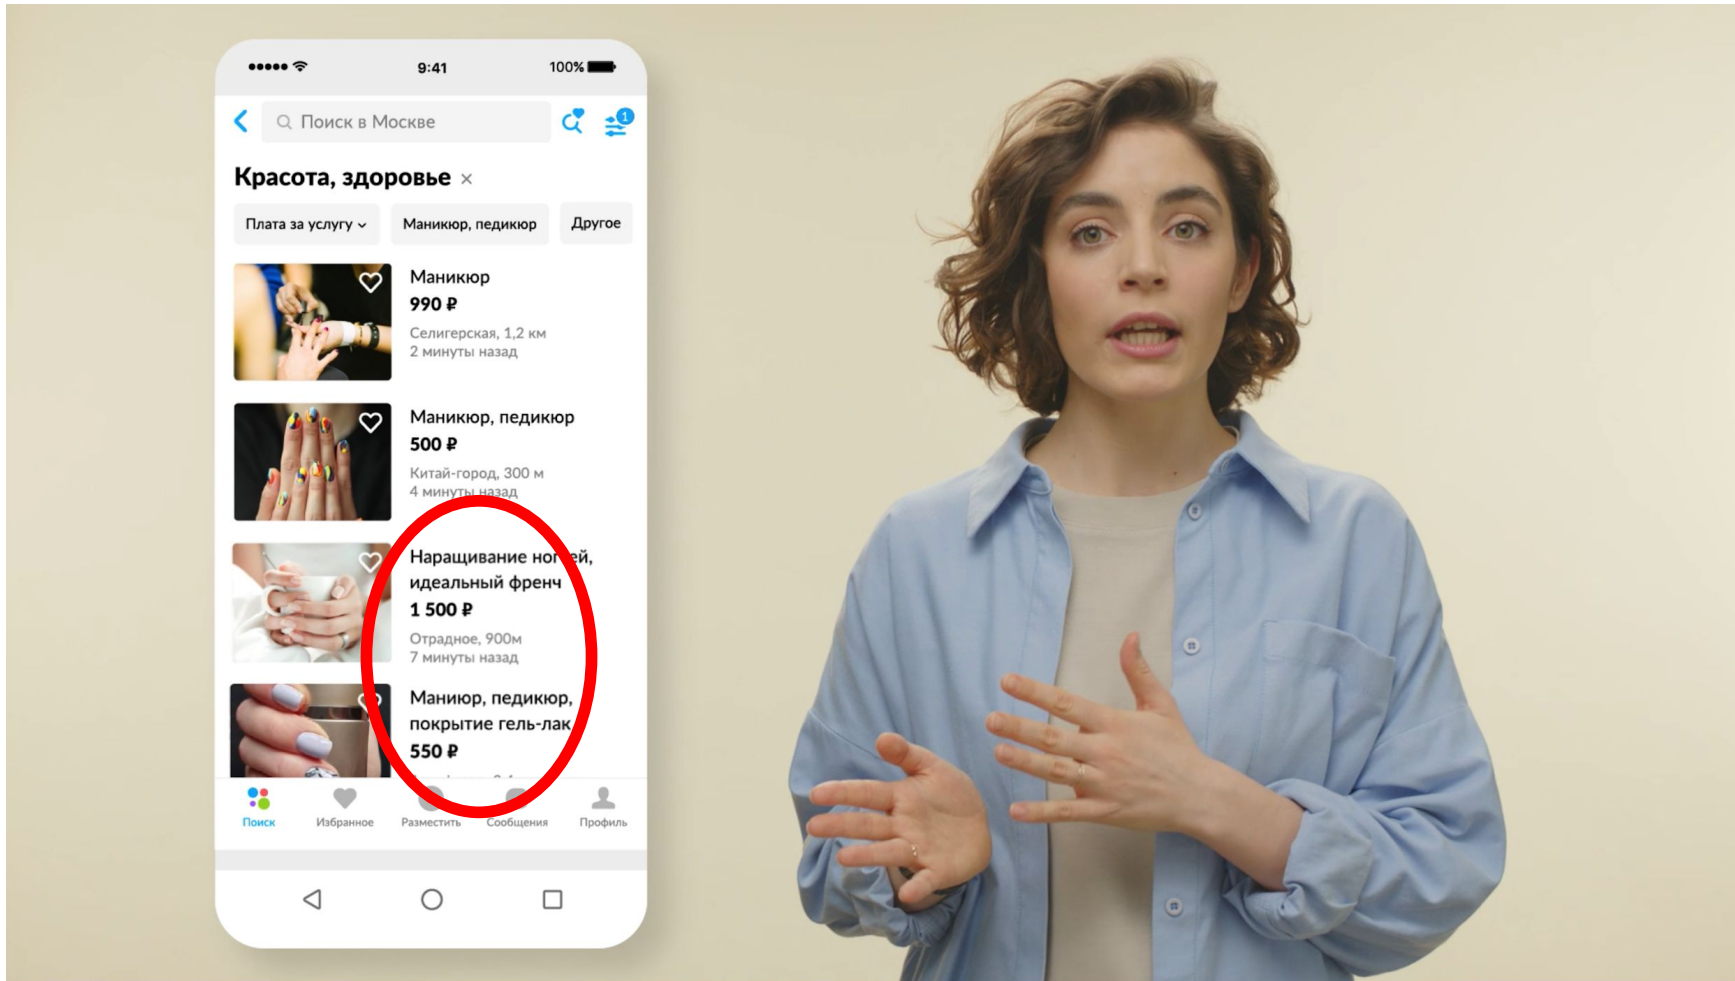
9:41 100%

Поиск в Москве

1

Красота, здоровье ×

Плата за услугу

Маникюр, педикюр

Другое

Маникюр
990 ₽
Селигерская, 1,2 км
2 минуты назад

Маникюр, педикюр
500 ₽
Китай-город, 300 м
4 минуты назад

Наращивание ног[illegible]ей, идеальный френч
1 500 ₽
Отрадное, 900м
7 минуты назад

Маниюр, педикюр, покрытие гель-лак
550 ₽

Поиск
Избранное
Разместить
Сообщения
Профиль